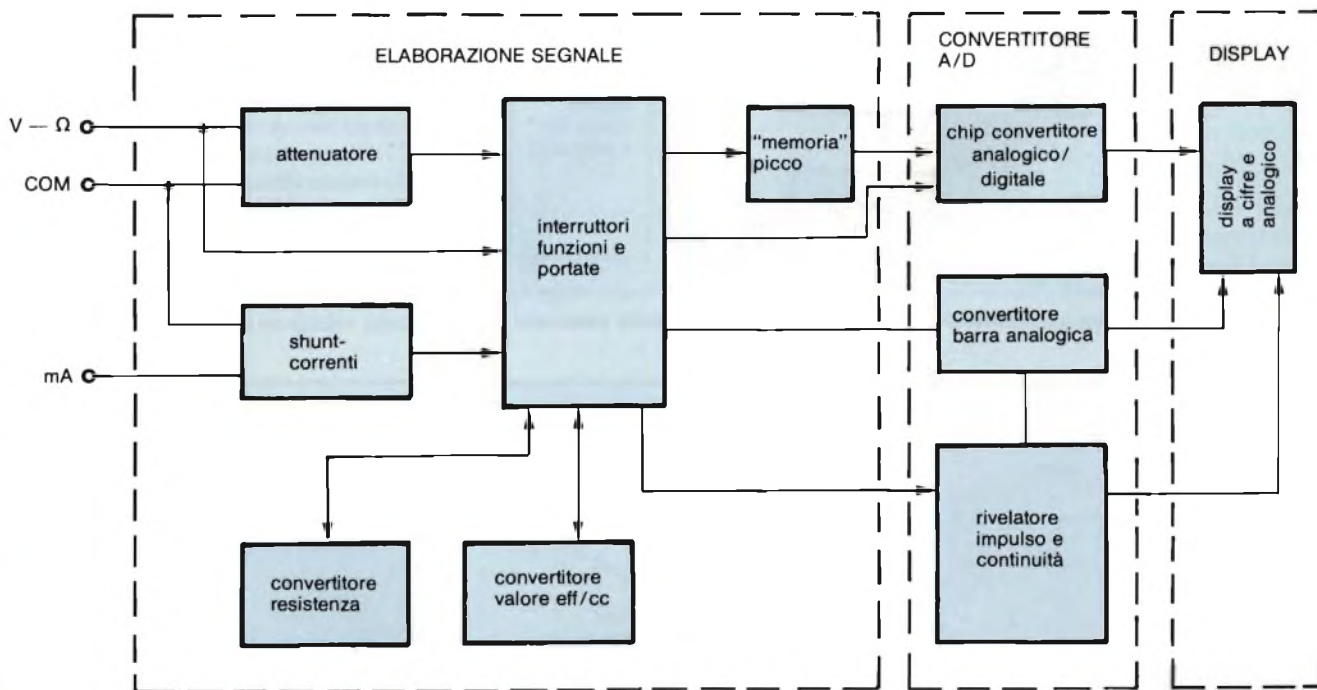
ELABORAZIONE SEGNALE

CONVERTITORE A/D

DISPLAY

V — Ω

COM

mA

attenuatore

shunt-correnti

interruttori funzioni e portate

"memoria" picco

chip convertitore analogico/digitale

display a cifre e analogico

convertitore barra analogica

rivelatore impulso e continuità

convertitore resistenza

convertitore valore eff/cc